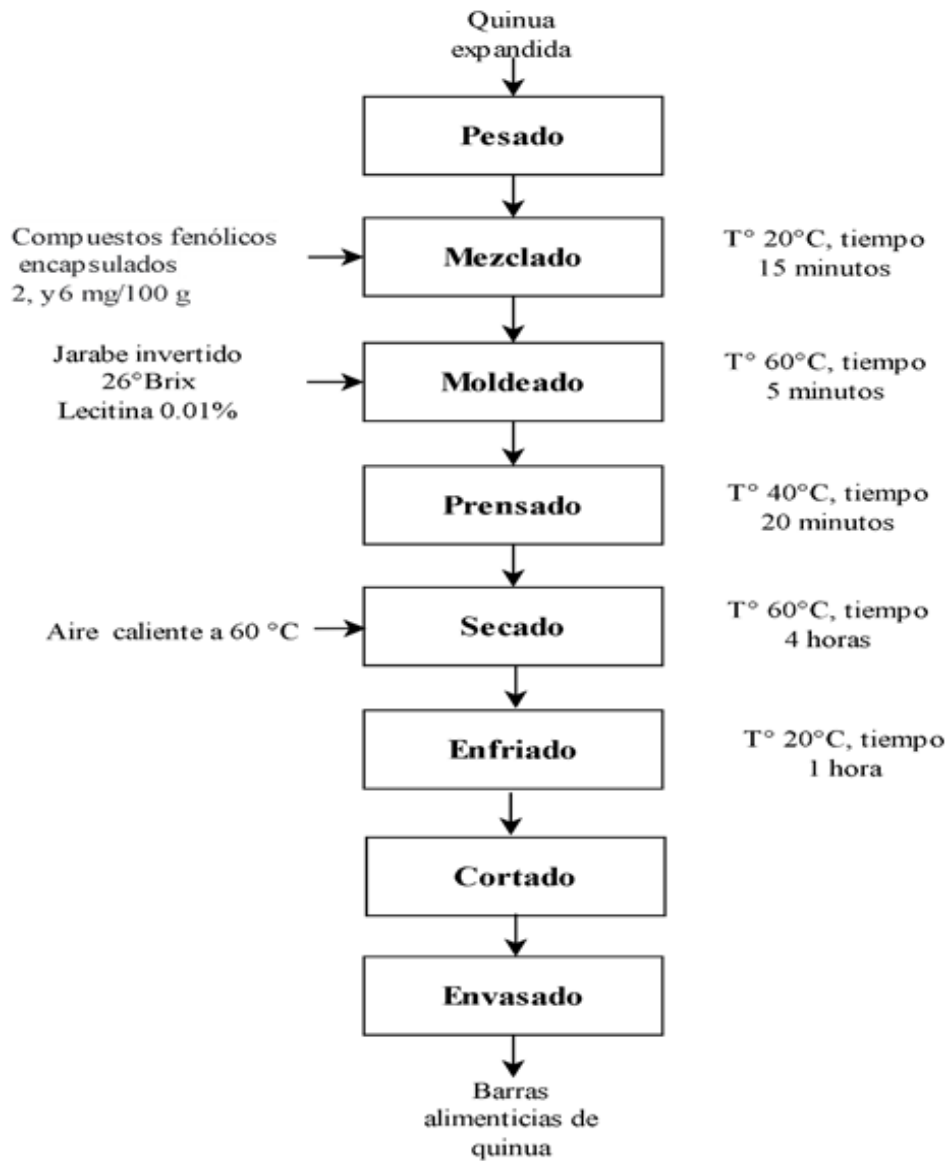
Quinua expandida

Pesado

Compuestos fenólicos encapsulados 2, y 6 mg/100 g

Mezclado

T° 20°C, tiempo 15 minutos

Jarabe invertido 26°Brix Lecitina 0.01%

Moldeado

T° 60°C, tiempo 5 minutos

Prensado

T° 40°C, tiempo 20 minutos

Aire caliente a 60 °C

Secado

T° 60°C, tiempo 4 horas

Enfriado

T° 20°C, tiempo 1 hora

Cortado

Envasado

Barras alimenticias de quinua